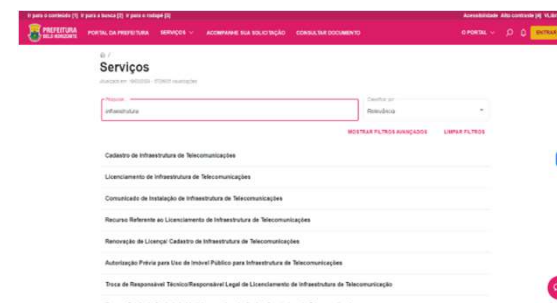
Ir para o conteúdo [1] Ir para a busca [2] Ir para o rodapé [3]

Acessibilidade Alto contraste [4] VLibras

PREFEITURA BELO HORIZONTE

PORTAL DA PREFEITURA SERVIÇOS ACOMPANHE SUA SOLICITAÇÃO CONSULTAR DOCUMENTO

O PORTAL

ENTRAR

Serviços

Atualizado em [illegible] - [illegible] visualizações

Pesquisa
infraestrutura

Classificar por
Relevância

MOSTRAR FILTROS AVANÇADOS LIMPAR FILTROS

Cadastro de Infraestrutura de Telecomunicações

Licenciamento de Infraestrutura de Telecomunicações

Comunicado de Instalação de Infraestrutura de Telecomunicações

Recurso Referente ao Licenciamento de Infraestrutura de Telecomunicações

Renovação de Licença/ Cadastro de Infraestrutura de Telecomunicações

Autorização Prévia para Uso de Imóvel Público para Infraestrutura de Telecomunicações

Troca de Responsável Técnico/Responsável Legal do Licenciamento de Infraestrutura de Telecomunicação